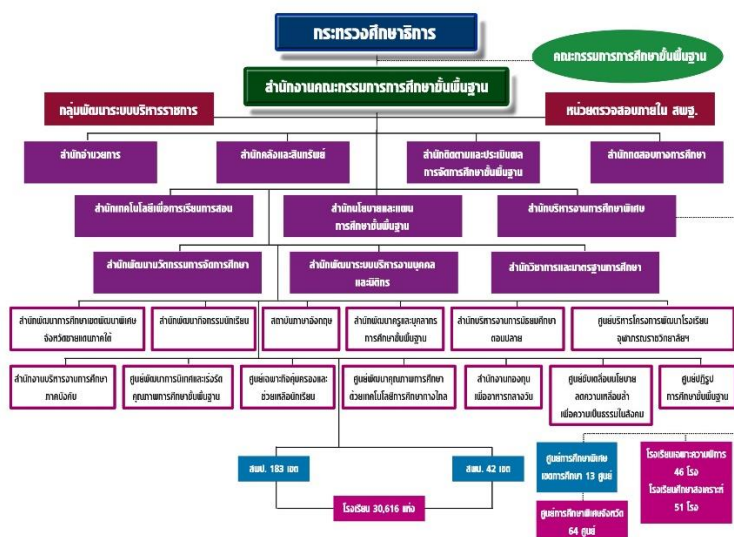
กระทรวงศึกษาธิการ

คณะกรรมการการศึกษาขั้นพื้นฐาน

สำนักงานคณะกรรมการการศึกษาขั้นพื้นฐาน

กลุ่มพัฒนาระบบบริหารราชการ

หน่วยตรวจสอบภายใน สพฐ.

สำนักอำนวยการ

สำนักคลังและสินทรัพย์

สำนักติดตามและประเมินผล การจัดการศึกษาขั้นพื้นฐาน

สำนักทดสอบทางการศึกษา

สำนักเทคโนโลยีเพื่อการเรียนการสอน

สำนักนโยบายและแผน การศึกษาขั้นพื้นฐาน

สำนักบริหารงานการศึกษาพิเศษ

สำนักพัฒนานวัตกรรมการจัดการศึกษา

สำนักพัฒนาระบบบริหารงานบุคคล และนิติการ

สำนักวิชาการและมาตรฐานการศึกษา

สำนักพัฒนาการศึกษาเขตพัฒนาพิเศษ จังหวัดชายแดนภาคใต้

สำนักพัฒนากิจกรรมนักเรียน

สถาบันภาษาอังกฤษ

สำนักพัฒนาครูและบุคลากร การศึกษาขั้นพื้นฐาน

สำนักบริหารงานการมัธยมศึกษา ตอนปลาย

ศูนย์บริหารโครงการพัฒนาโรงเรียน จุฬาภรณราชวิทยาลัยฯ

สำนักงานบริหารงานการศึกษา ภาคบังคับ

ศูนย์พัฒนาการนิเทศและเร่งรัด คุณภาพการศึกษาขั้นพื้นฐาน

ศูนย์เฉพาะกิจคุ้มครองและ ช่วยเหลือนักเรียน

ศูนย์พัฒนาคุณภาพการศึกษา ด้วยเทคโนโลยีการศึกษาทางไกล

สำนักงานกองทุน เพื่ออาหารกลางวัน

ศูนย์ขับเคลื่อนนโยบาย ลดความเหลื่อมล้ำ เพื่อความเป็นธรรมในสังคม

ศูนย์ปฏิรูป การศึกษาขั้นพื้นฐาน

สพป. 183 เขต

สพม. 42 เขต

ศูนย์การศึกษาพิเศษ เขตการศึกษา 13 ศูนย์

โรงเรียนเฉพาะความพิการ 46 โรง

โรงเรียนศึกษาสงเคราะห์ 51 โรง

โรงเรียน 30,616 แห่ง

ศูนย์การศึกษาพิเศษประจำจังหวัด 64 ศูนย์